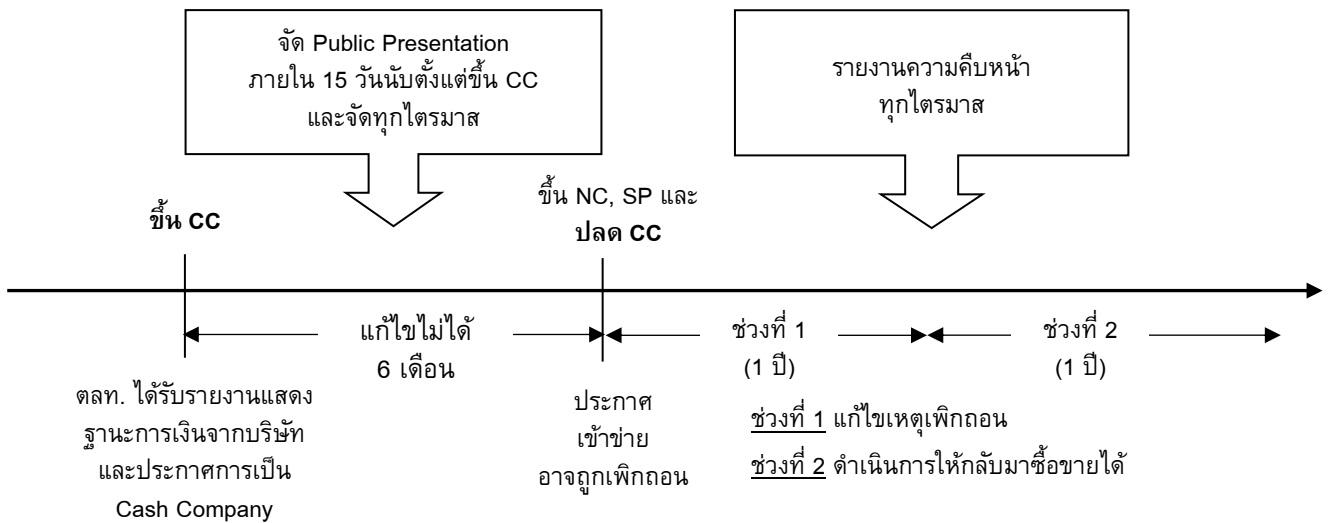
จัด Public Presentation ภายใน 15 วันนับตั้งแต่ขึ้น CC และจัดทุกไตรมาส

รายงานความคืบหน้า ทุกไตรมาส

**ขึ้น CC**

ขึ้น NC, SP และ **ปลด CC**

แก้ไขไม่ได้ 6 เดือน

ช่วงที่ 1 (1 ปี)

ช่วงที่ 2 (1 ปี)

ตลท. ได้รับรายงานแสดงฐานะการเงินจากบริษัทและประกาศการเป็น Cash Company

ประกาศ เข้าข่าย อาจถูกเพิกถอน

ช่วงที่ 1 แก้ไขเหตุเพิกถอน

ช่วงที่ 2 ดำเนินการให้กลับมาซื้อขายได้